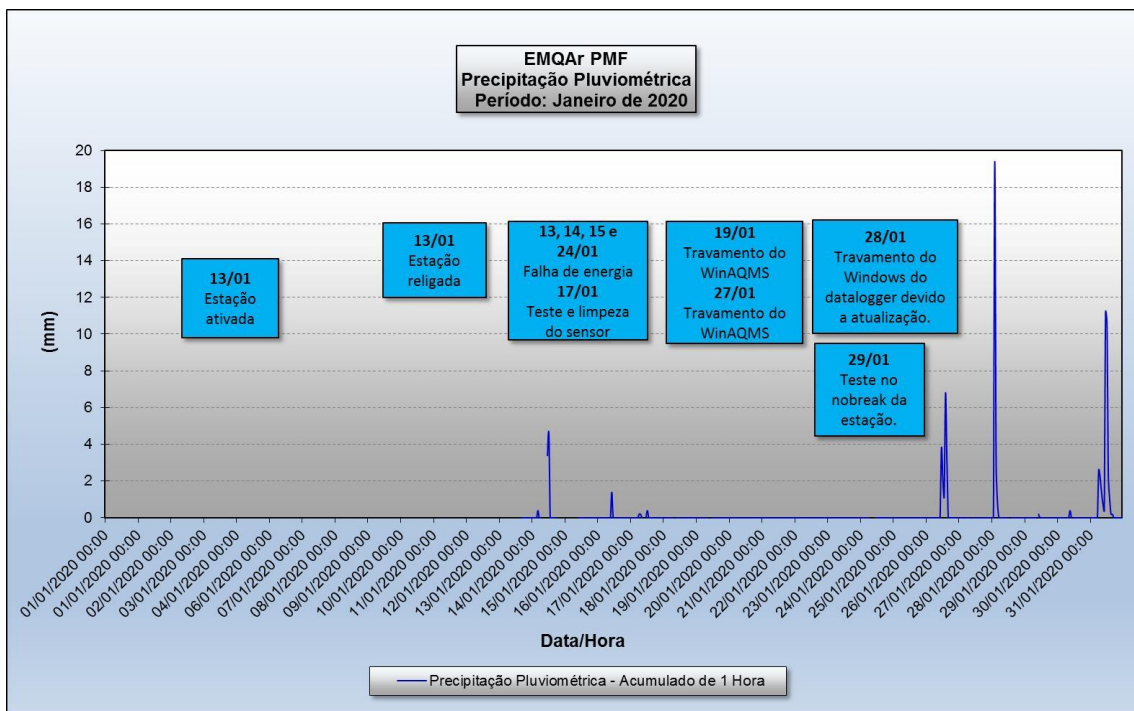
EMQAr PMF
Precipitação Pluviométrica
Período: Janeiro de 2020

20
18
16
14
12
10
8
6
4
2
0

(mm)

13/01
Estação ativada

13/01
Estação religada

13, 14, 15 e 24/01
Falha de energia
17/01
Teste e limpeza do sensor

19/01
Travamento do WinAQMS
27/01
Travamento do WinAQMS

28/01
Travamento do Windows do datalogger devido a atualização.

29/01
Teste no nobreak da estação.

01/01/2020 00:00
01/01/2020 00:00
02/01/2020 00:00
03/01/2020 00:00
04/01/2020 00:00
06/01/2020 00:00
07/01/2020 00:00
08/01/2020 00:00
09/01/2020 00:00
10/01/2020 00:00
11/01/2020 00:00
12/01/2020 00:00
13/01/2020 00:00
14/01/2020 00:00
15/01/2020 00:00
16/01/2020 00:00
17/01/2020 00:00
18/01/2020 00:00
19/01/2020 00:00
20/01/2020 00:00
21/01/2020 00:00
22/01/2020 00:00
23/01/2020 00:00
24/01/2020 00:00
25/01/2020 00:00
26/01/2020 00:00
27/01/2020 00:00
28/01/2020 00:00
29/01/2020 00:00
30/01/2020 00:00
31/01/2020 00:00

Data/Hora

Precipitação Pluviométrica - Acumulado de 1 Hora